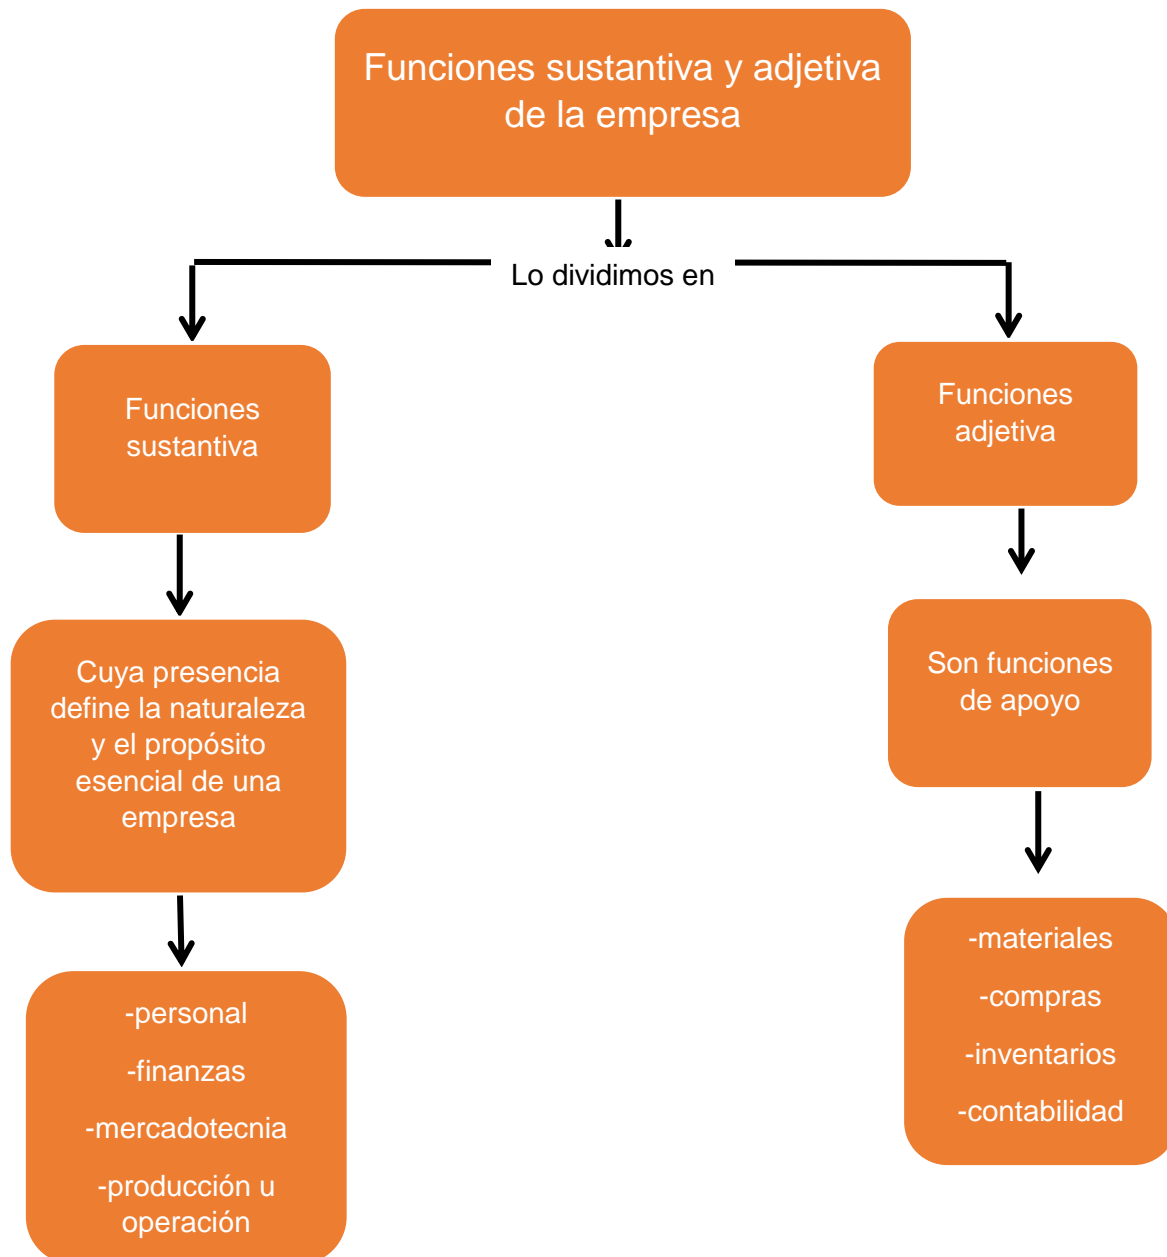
Funciones sustantiva y adjetiva de la empresa

Lo dividimos en

Funciones sustantiva

Cuya presencia define la naturaleza y el propósito esencial de una empresa

-personal

-finanzas

-mercadotecnia

-producción u operación

Funciones adjetiva

Son funciones de apoyo

-materiales

-compras

-inventarios

-contabilidad